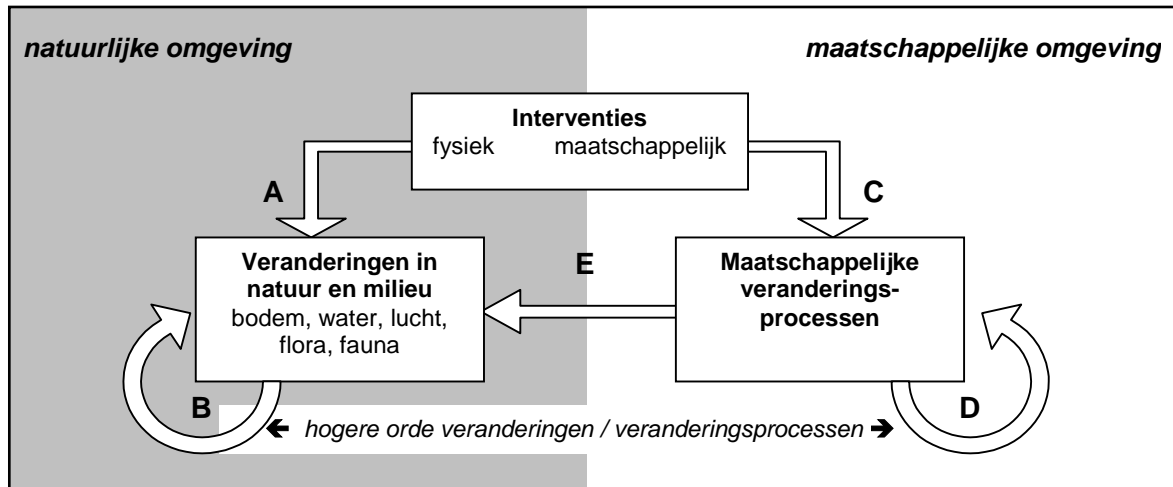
natuurlijke omgeving

maatschappelijke omgeving

Interventies
fysiek maatschappelijk

A

C

Veranderingen in natuur en milieu
bodem, water, lucht, flora, fauna

E

Maatschappelijke veranderingsprocessen

B

← hogere orde veranderingen / veranderingsprocessen →

D